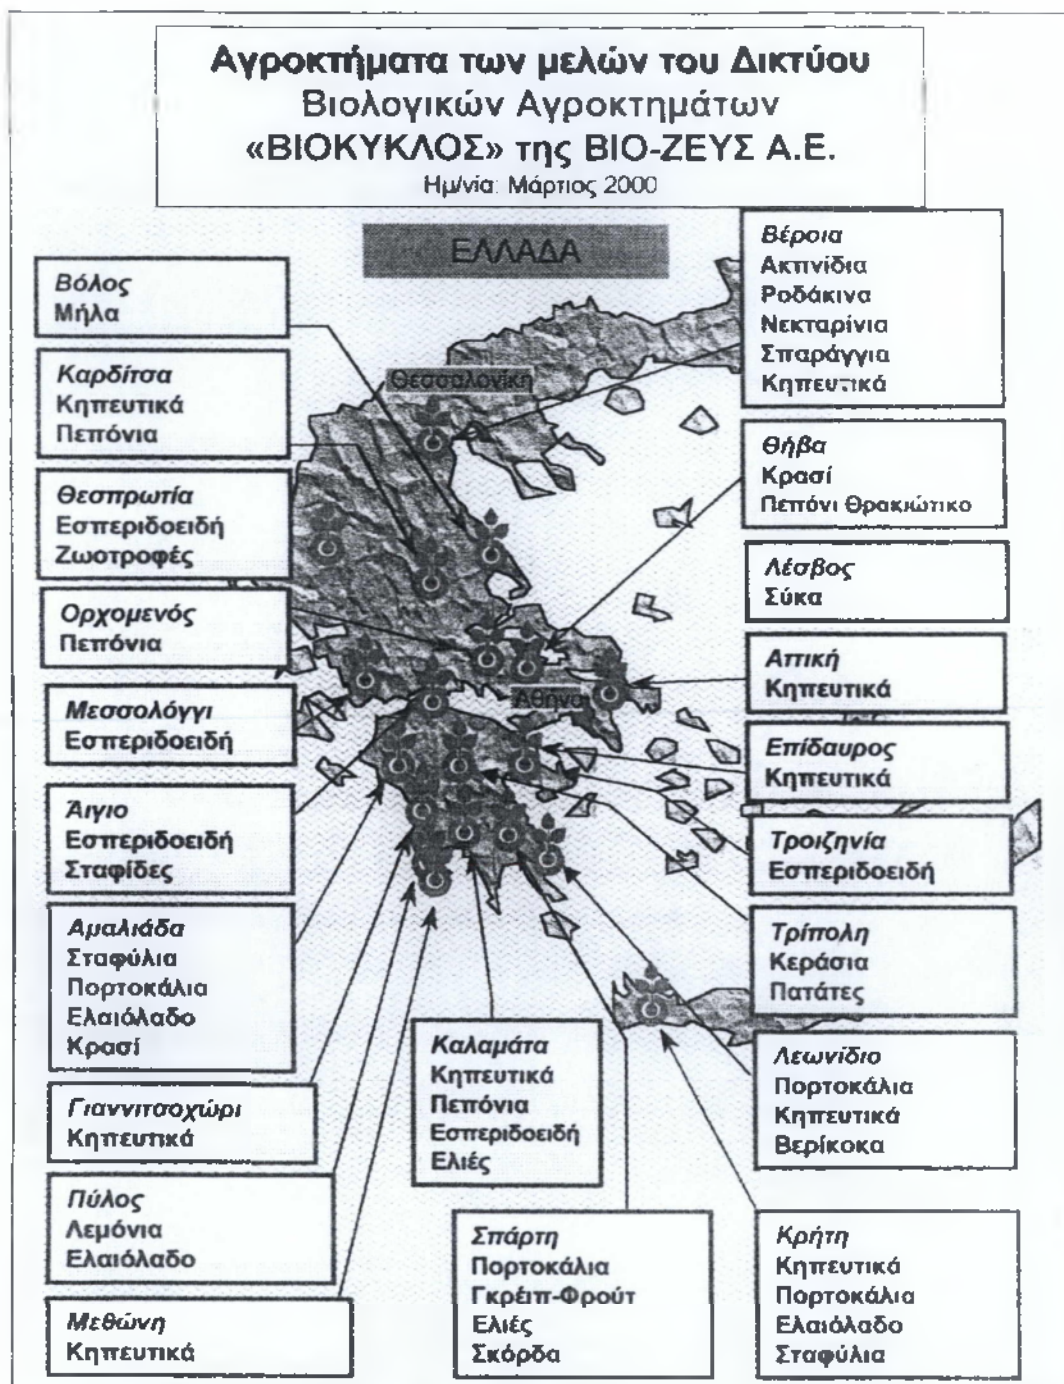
Αγροκτήματα των μελών του Δικτύου
Βιολογικών Αγροκτημάτων
«ΒΙΟΚΥΚΛΟΣ» της ΒΙΟ-ΖΕΥΣ Α.Ε.
Ημ/νία: Μάρτιος 2000

ΕΛΛΑΔΑ

Θεσσαλονίκη

Αθήνα

Βόλος
Μήλα

Καρδίτσα
Κηπευτικά
Πεπόνια

Θεσπρωτία
Εσπεριδοειδή
Ζωοτροφές

Ορχομενός
Πεπόνια

Μεσσολόγγι
Εσπεριδοειδή

Άιγιο
Εσπεριδοειδή
Σταφίδες

Αμαλιάδα
Σταφύλια
Πορτοκάλια
Ελαιόλαδο
Κρασί

Γιαννιτσοχώρι
Κηπευτικά

Πύλος
Λεμόνια
Ελαιόλαδο

Μεθώνη
Κηπευτικά

Καλαμάτα
Κηπευτικά
Πεπόνια
Εσπεριδοειδή
Ελιές

Σπάρτη
Πορτοκάλια
Γκρέιπ-Φρούτ
Ελιές
Σκόρδα

Βέροια
Ακτινίδια
Ροδάκινα
Νεκταρίνια
Σπαράγγια
Κηπευτικά

Θήβα
Κρασί
Πεπόνι Θρακιώτικο

Λέσβος
Σύκα

Αττική
Κηπευτικά

Επίδαυρος
Κηπευτικά

Τροιζηνία
Εσπεριδοειδή

Τρίπολη
Κεράσια
Πατάτες

Λεωνίδιο
Πορτοκάλια
Κηπευτικά
Βερίκοκα

Κρήτη
Κηπευτικά
Πορτοκάλια
Ελαιόλαδο
Σταφύλια